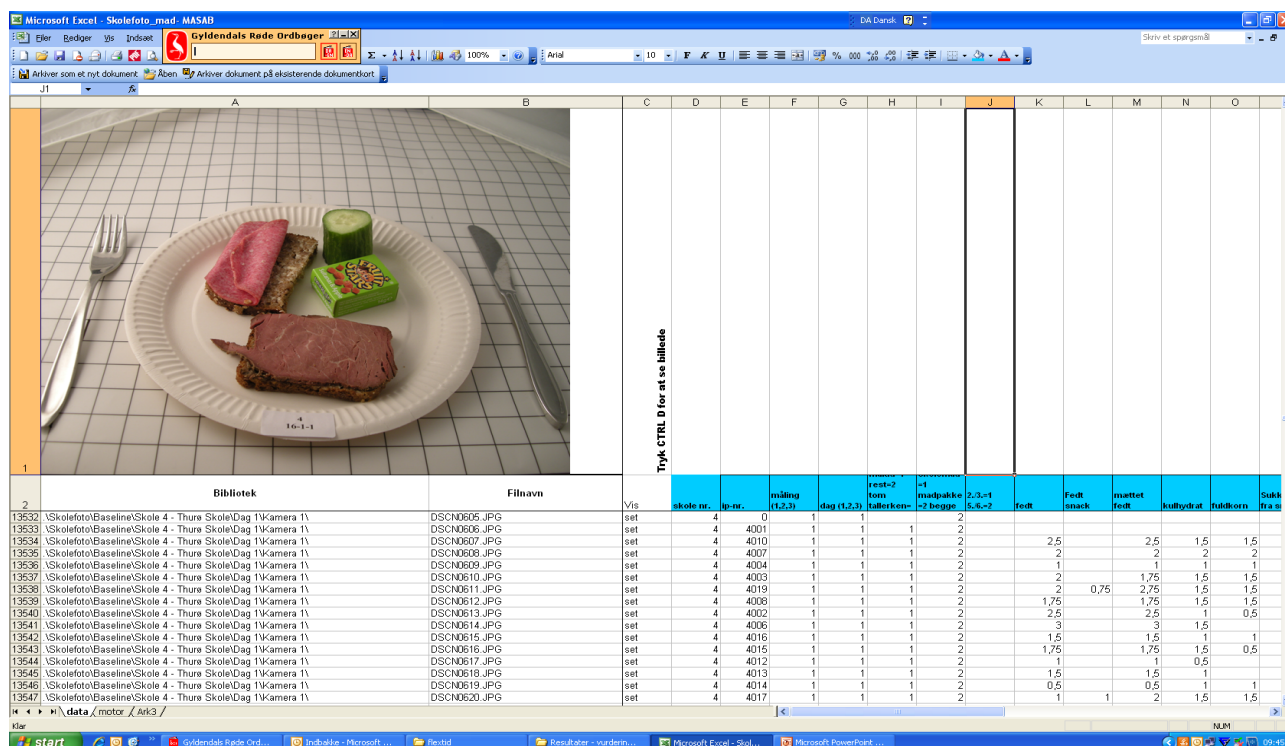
Microsoft Excel - Skolefoto_mad- MASAB

DA Dansk

Filer Rediger Vis Indsæt

Gyldendals Røde Ordbøger

Skriv et spørgsmål

100%

Arial

10

F K U

%

000

Arkiver som et nyt dokument

Åben

Arkiver dokument på eksisterende dokumentkort

J1

fx

4
16-1-1

Tryk CTRL D for at se billede

| | A | B | C | D | E | F | G | H | I | J | K | L | M | N | O |
|---|---|---|---|---|---|---|---|---|---|---|---|---|---|---|---|
| 2 | Bibliotek | Filnavn | Vis | skole nr. | lp-nr. | måling (1,2,3) | dag (1,2,3) | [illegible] rest=2 tom tallerken= | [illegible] =1 madpakke =2 begge | 2.,3.=1 5.,6.=2 | fedt | Fedt snack | mættet fedt | kulhydrat | fuldkorn |
| 13532 | \Skolefoto\Baseline\Skole 4 - Thure Skole\Dag 1\Kamera 1\ | DSCN0605.JPG | set | 4 | 0 | 1 | 1 | | 2 | | | | | | |
| 13533 | \Skolefoto\Baseline\Skole 4 - Thure Skole\Dag 1\Kamera 1\ | DSCN0606.JPG | set | 4 | 4001 | 1 | 1 | 1 | 2 | | | | | | |
| 13534 | \Skolefoto\Baseline\Skole 4 - Thure Skole\Dag 1\Kamera 1\ | DSCN0607.JPG | set | 4 | 4010 | 1 | 1 | 1 | 2 | | 2,5 | | 2,5 | 1,5 | 1,5 |
| 13535 | \Skolefoto\Baseline\Skole 4 - Thure Skole\Dag 1\Kamera 1\ | DSCN0608.JPG | set | 4 | 4007 | 1 | 1 | 1 | 2 | | 2 | | 2 | 2 | 2 |
| 13536 | \Skolefoto\Baseline\Skole 4 - Thure Skole\Dag 1\Kamera 1\ | DSCN0609.JPG | set | 4 | 4004 | 1 | 1 | 1 | 2 | | 1 | | 1 | 1 | 1 |
| 13537 | \Skolefoto\Baseline\Skole 4 - Thure Skole\Dag 1\Kamera 1\ | DSCN0610.JPG | set | 4 | 4003 | 1 | 1 | 1 | 2 | | 2 | | 1,75 | 1,5 | 1,5 |
| 13538 | \Skolefoto\Baseline\Skole 4 - Thure Skole\Dag 1\Kamera 1\ | DSCN0611.JPG | set | 4 | 4019 | 1 | 1 | 1 | 2 | | 2 | 0,75 | 2,75 | 1,5 | 1,5 |
| 13539 | \Skolefoto\Baseline\Skole 4 - Thure Skole\Dag 1\Kamera 1\ | DSCN0612.JPG | set | 4 | 4008 | 1 | 1 | 1 | 2 | | 1,75 | | 1,75 | 1,5 | 1,5 |
| 13540 | \Skolefoto\Baseline\Skole 4 - Thure Skole\Dag 1\Kamera 1\ | DSCN0613.JPG | set | 4 | 4002 | 1 | 1 | 1 | 2 | | 2,5 | | 2,5 | 1 | 0,5 |
| 13541 | \Skolefoto\Baseline\Skole 4 - Thure Skole\Dag 1\Kamera 1\ | DSCN0614.JPG | set | 4 | 4006 | 1 | 1 | 1 | 2 | | 3 | | 3 | 1,5 | |
| 13542 | \Skolefoto\Baseline\Skole 4 - Thure Skole\Dag 1\Kamera 1\ | DSCN0615.JPG | set | 4 | 4016 | 1 | 1 | 1 | 2 | | 1,5 | | 1,5 | 1 | 1 |
| 13543 | \Skolefoto\Baseline\Skole 4 - Thure Skole\Dag 1\Kamera 1\ | DSCN0616.JPG | set | 4 | 4015 | 1 | 1 | 1 | 2 | | 1,75 | | 1,75 | 1,5 | 0,5 |
| 13544 | \Skolefoto\Baseline\Skole 4 - Thure Skole\Dag 1\Kamera 1\ | DSCN0617.JPG | set | 4 | 4012 | 1 | 1 | 1 | 2 | | 1 | | 1 | 0,5 | |
| 13545 | \Skolefoto\Baseline\Skole 4 - Thure Skole\Dag 1\Kamera 1\ | DSCN0618.JPG | set | 4 | 4013 | 1 | 1 | 1 | 2 | | 1,5 | | 1,5 | 1 | |
| 13546 | \Skolefoto\Baseline\Skole 4 - Thure Skole\Dag 1\Kamera 1\ | DSCN0619.JPG | set | 4 | 4014 | 1 | 1 | 1 | 2 | | 0,5 | | 0,5 | 1 | 1 |
| 13547 | \Skolefoto\Baseline\Skole 4 - Thure Skole\Dag 1\Kamera 1\ | DSCN0620.JPG | set | 4 | 4017 | 1 | 1 | 1 | 2 | | 1 | 1 | 2 | 1,5 | 1,5 |

data / motor / Ark3

Klar

NUM

start

Gyldendals Røde Ord...

Indbakke - Microsoft ...

Flextid

Resultater - vurderin...

Microsoft Excel - Skol...

Microsoft PowerPoint ...

09:45